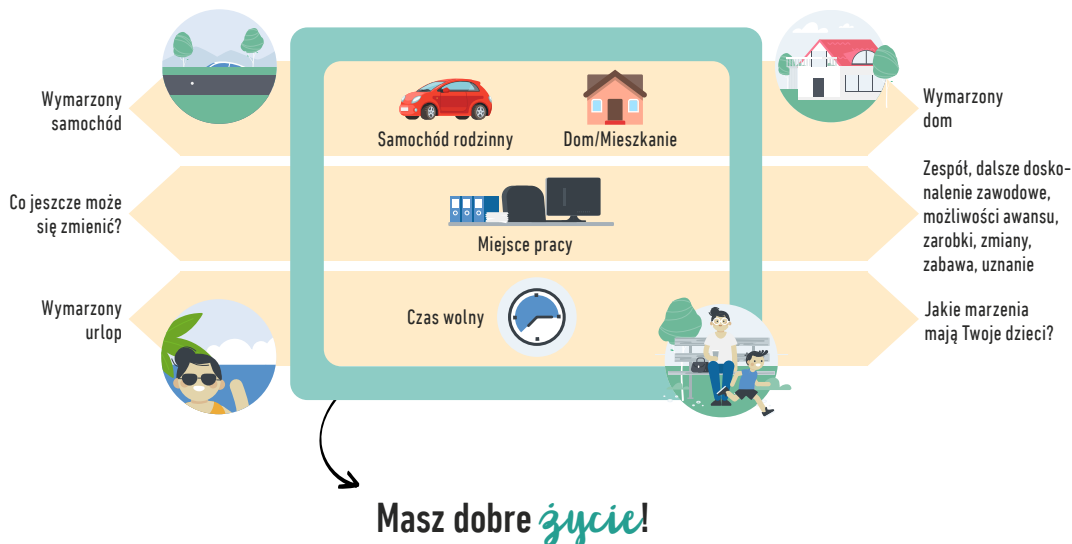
Wymarzony samochód

Samochód rodzinny

Dom/Mieszkanie

Wymarzony dom

Co jeszcze może się zmienić?

Miejsce pracy

Zespół, dalsze doskonalenie zawodowe, możliwości awansu, zarobki, zmiany, zabawa, uznanie

Wymarzony urlop

Czas wolny

Jakie marzenia mają Twoje dzieci?

Masz dobre życie!